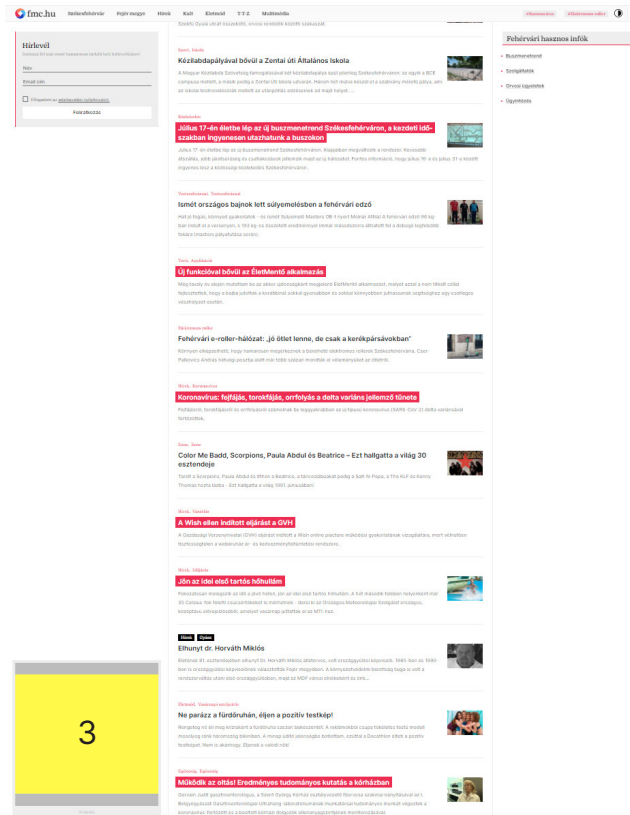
fmc.hu Székesfehérvár Fejér megye Hírek Kult Életmód T T Z Multimédia

Hírlevél

Név

Email cím

Feliratkozás

Fehérvári hasznos infók

Buszmenetrend

Szolgáltatók

Orvosi ügyeletek

Ügyintézés

Sport, Kézilabda

Kézilabdapályával bővül a Zentai úti Általános Iskola

Közlekedés

Július 17-én életbe lép az új buszmenetrend Székesfehérváron, a kezdeti időszakban ingyenesen utazhatunk a buszokon

Testnevelés, Testnevelés

Ismét országos bajnok lett súlyemelésben a fehérvári edző

Tech, Applikáció

Új funkcióval bővül az ÉletMentő alkalmazás

Székesfehérvár

Fehérvári e-roller-hálózat: „jó ötlet lenne, de csak a kerékpársávokban"

Hírek, Koronavírus

Koronavírus: fejfájás, torokfájás, orrfolyás a delta variáns jellemző tünete

Zene, Zene

Color Me Badd, Scorpions, Paula Abdul és Beatrice – Ezt hallgatta a világ 30 esztendeje

Hírek, Vásárlás

A Wish ellen indított eljárást a GVH

Hírek, Időjárás

Jön az idei első tartós hőhullám

Hírek Gyász

Elhunyt dr. Horváth Miklós

3

Életmód, Vásárolj

Ne parázz a fürdőruhán, éljen a pozitív testkép!

Egészség, Egészség

Működik az oltás! Eredményes tudományos kutatás a kórházban